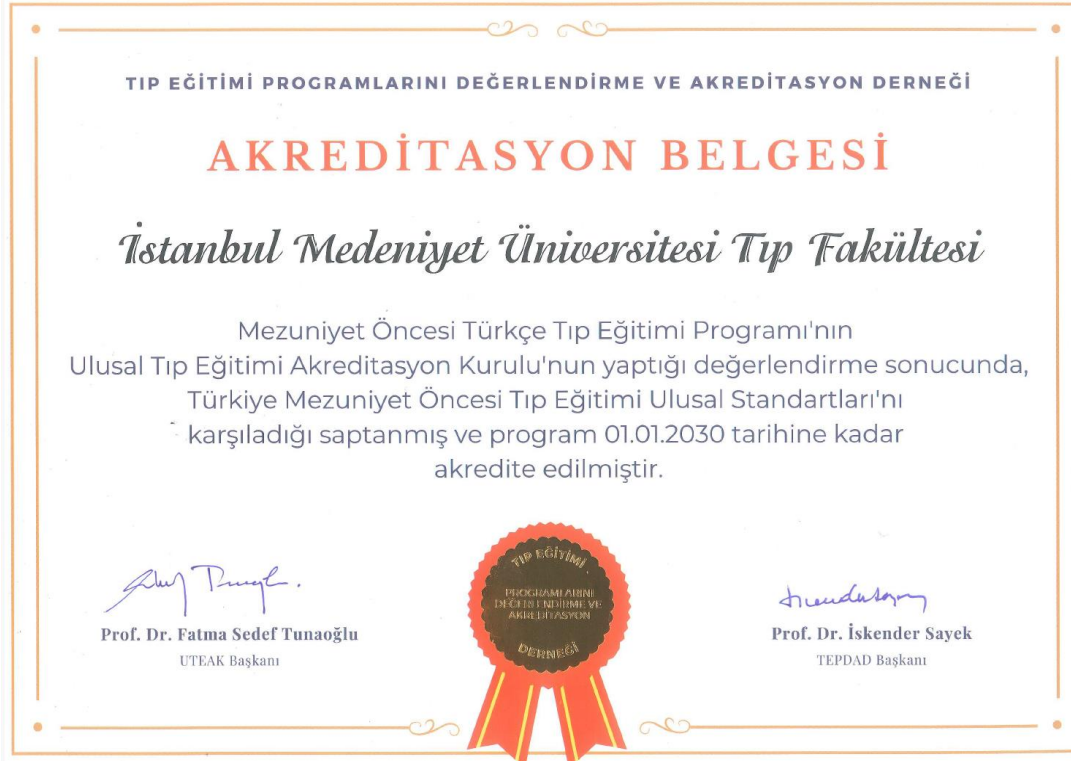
TIP EĞİTİMİ PROGRAMLARINI DEĞERLENDİRME VE AKREDİTASYON DERNEĞİ

AKREDİTASYON BELGESİ

İstanbul Medeniyet Üniversitesi Tıp Fakültesi

Mezuniyet Öncesi Türkçe Tıp Eğitimi Programı'nın Ulusal Tıp Eğitimi Akreditasyon Kurulu'nun yaptığı değerlendirme sonucunda, Türkiye Mezuniyet Öncesi Tıp Eğitimi Ulusal Standartları'nı karşıladığı saptanmış ve program 01.01.2030 tarihine kadar akredite edilmiştir.

Prof. Dr. Fatma Sedef Tunaoğlu
UTEAK Başkanı

TIP EĞİTİMİ PROGRAMLARINI DEĞERLENDİRME VE AKREDİTASYON DERNEĞİ

Prof. Dr. İskender Sayek
TEPDAD Başkanı